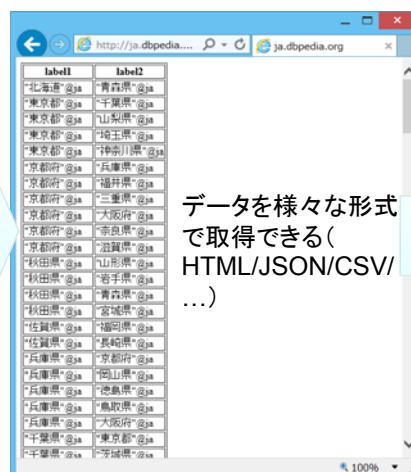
http://ja.dbpedia.... ja.dbpedia.org

| label1 | label2 |
|---|---|
| "北海道"@ja | "青森県"@ja |
| "東京都"@ja | "千葉県"@ja |
| "東京都"@ja | "山梨県"@ja |
| "東京都"@ja | "埼玉県"@ja |
| "東京都"@ja | "神奈川県"@ja |
| "京都府"@ja | "兵庫県"@ja |
| "京都府"@ja | "福井県"@ja |
| "京都府"@ja | "三重県"@ja |
| "京都府"@ja | "大阪府"@ja |
| "京都府"@ja | "奈良県"@ja |
| "京都府"@ja | "滋賀県"@ja |
| "秋田県"@ja | "山形県"@ja |
| "秋田県"@ja | "岩手県"@ja |
| "秋田県"@ja | "青森県"@ja |
| "秋田県"@ja | "宮城県"@ja |
| "佐賀県"@ja | "福岡県"@ja |
| "佐賀県"@ja | "長崎県"@ja |
| "兵庫県"@ja | "京都府"@ja |
| "兵庫県"@ja | "岡山県"@ja |
| "兵庫県"@ja | "徳島県"@ja |
| "兵庫県"@ja | "鳥取県"@ja |
| "兵庫県"@ja | "大阪府"@ja |
| "千葉県"@ja | "東京都"@ja |
| "千葉県"@ja | "茨城県"@ja |

データを様々な形式で取得できる（HTML/JSON/CSV/…）

100%